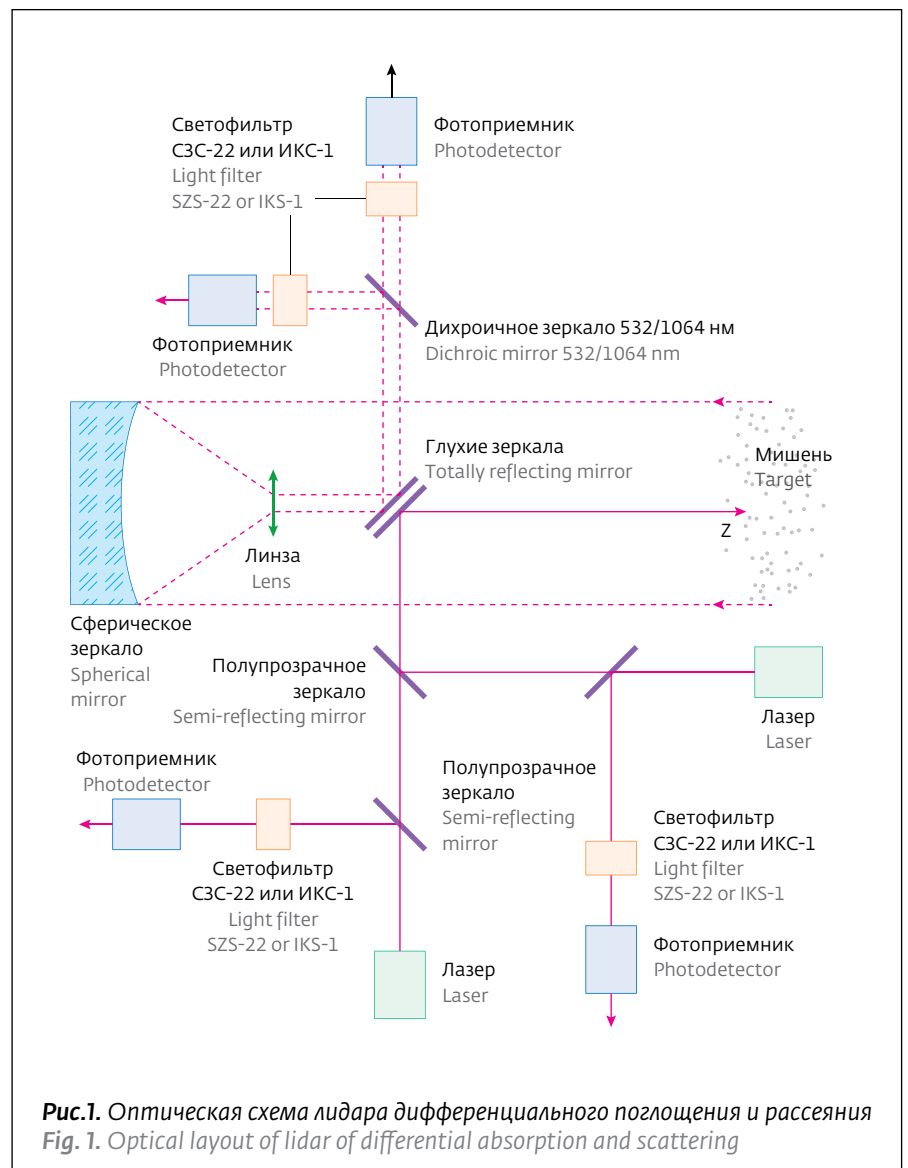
Светофильтр
СЗС-22 или ИКС-1
Light filter
SZS-22 or IKS-1

Фотоприемник
Photodetector

Фотоприемник
Photodetector

Дихроичное зеркало 532/1064 нм
Dichroic mirror 532/1064 nm

Глухие зеркала
Totally reflecting mirror

Мишень
Target

Z

Линза
Lens

Сферическое
зеркало
Spherical
mirror

Полупрозрачное
зеркало
Semi-reflecting mirror

Лазер
Laser

Фотоприемник
Photodetector

Полупрозрачное
зеркало
Semi-reflecting
mirror

Светофильтр
СЗС-22 или ИКС-1
Light filter
SZS-22 or IKS-1

Светофильтр
СЗС-22 или ИКС-1
Light filter
SZS-22 or IKS-1

Фотоприемник
Photodetector

Лазер
Laser

Рис.1. Оптическая схема лидара дифференциального поглощения и рассеяния
Fig. 1. Optical layout of lidar of differential absorption and scattering